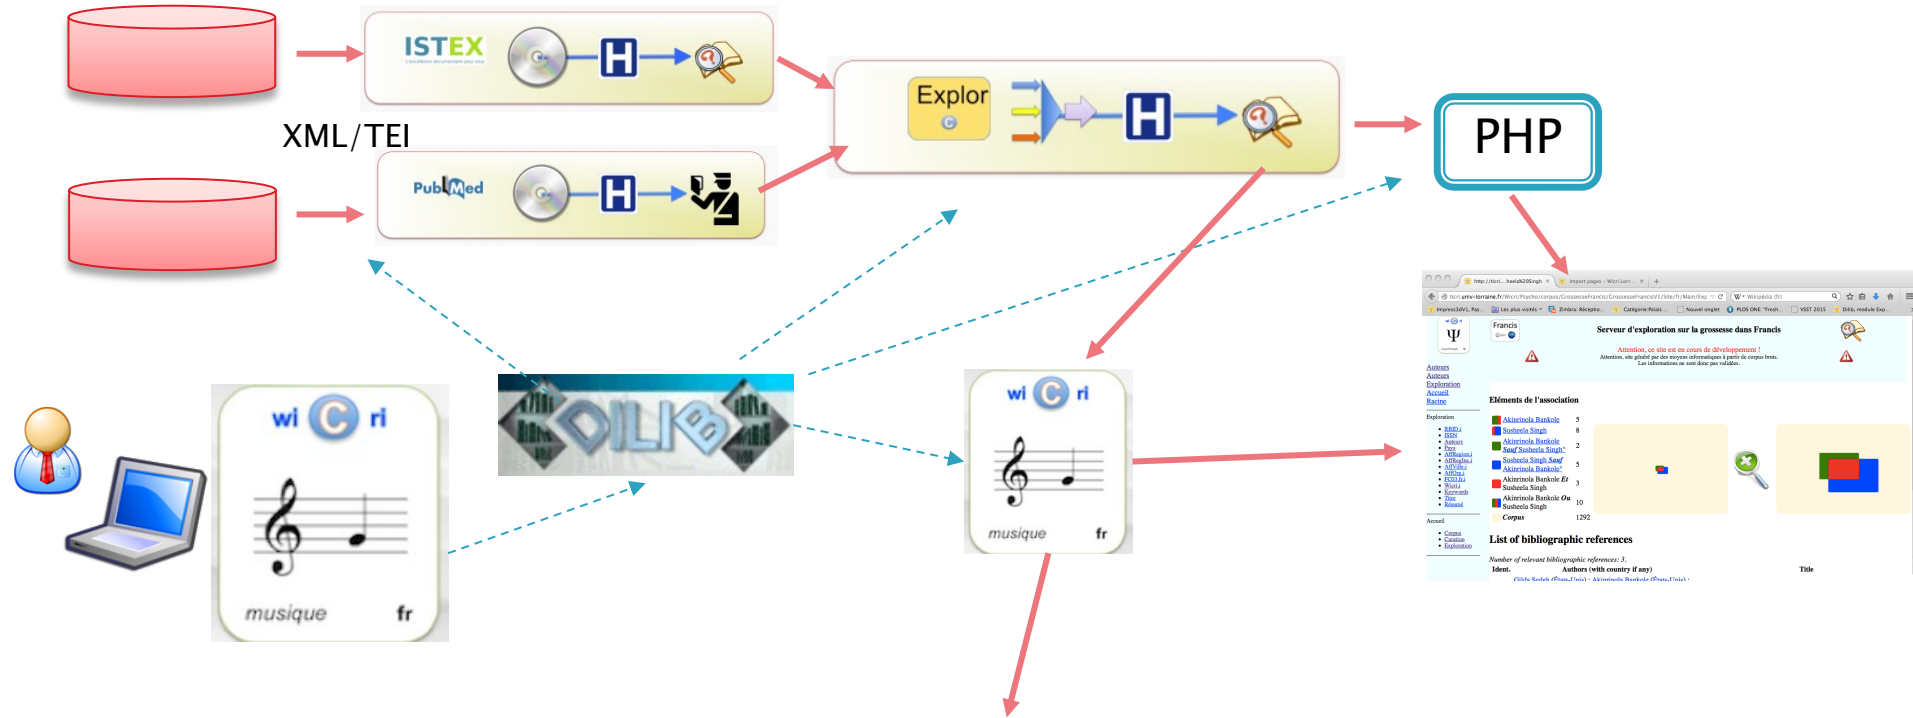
ISTEX

XML/TEI

PubMed

Explor

PHP

DILIB

wi C ri

musique fr

wi C ri

musique fr

Francis

Serveur d'exploration sur la grossesse dans Francis

Attention, ce site est en cours de développement !

Auteurs
Auteurs
Exploration
Accueil
Racine

Eléments de l'association

| | |
|---|---|
| Akinrinola Bankole | 5 |
| Susheela Singh | 8 |
| Akinrinola Bankole Sauf Susheela Singh" | 2 |
| Susheela Singh Sauf Akinrinola Bankole" | 5 |
| Akinrinola Bankole Et Susheela Singh | 3 |
| Akinrinola Bankole Ou Susheela Singh | 10 |
| Corpus | 1292 |

List of bibliographic references

Number of relevant bibliographic references: 3.

Ident. Authors (with country if any) Title